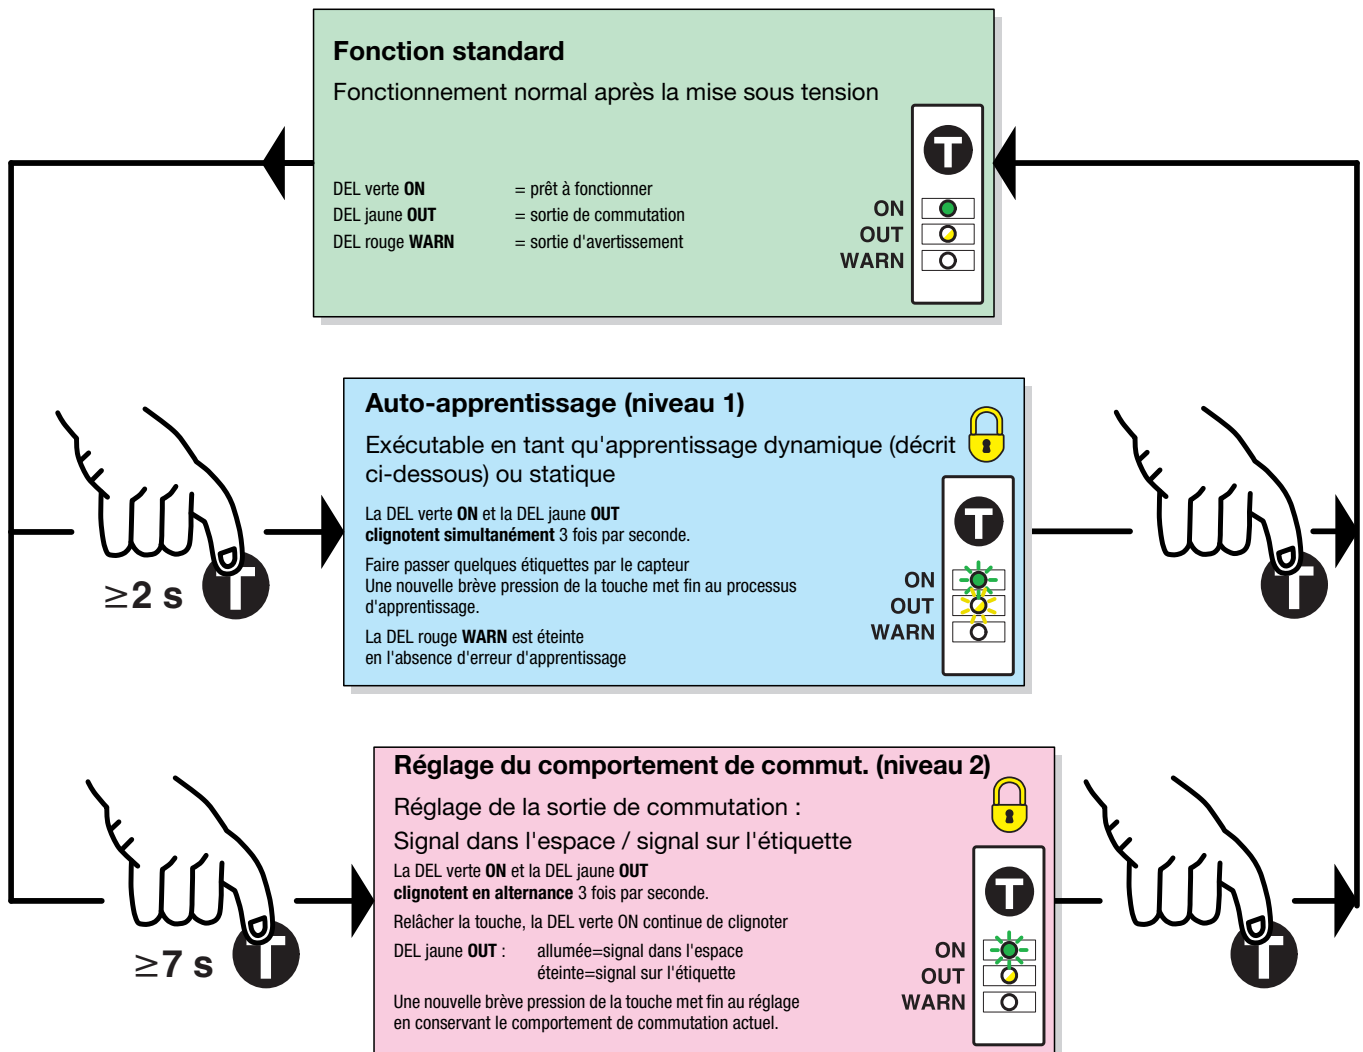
Fonction standard

Fonctionnement normal après la mise sous tension

DEL verte **ON** = prêt à fonctionner
DEL jaune **OUT** = sortie de commutation
DEL rouge **WARN** = sortie d'avertissement

T
ON
OUT
WARN

Auto-apprentissage (niveau 1)

Exécutable en tant qu'apprentissage dynamique (décrit ci-dessous) ou statique

La DEL verte **ON** et la DEL jaune **OUT** **clignotent simultanément** 3 fois par seconde.

Faire passer quelques étiquettes par le capteur
Une nouvelle brève pression de la touche met fin au processus d'apprentissage.

La DEL rouge **WARN** est éteinte en l'absence d'erreur d'apprentissage

T
ON
OUT
WARN

$\geq$2 s
T
T

Réglage du comportement de commut. (niveau 2)

Réglage de la sortie de commutation :
Signal dans l'espace / signal sur l'étiquette

La DEL verte **ON** et la DEL jaune **OUT** **clignotent en alternance** 3 fois par seconde.

Relâcher la touche, la DEL verte ON continue de clignoter

DEL jaune **OUT** : allumée=signal dans l'espace
éteinte=signal sur l'étiquette

Une nouvelle brève pression de la touche met fin au réglage en conservant le comportement de commutation actuel.

T
ON
OUT
WARN

$\geq$7 s
T
T